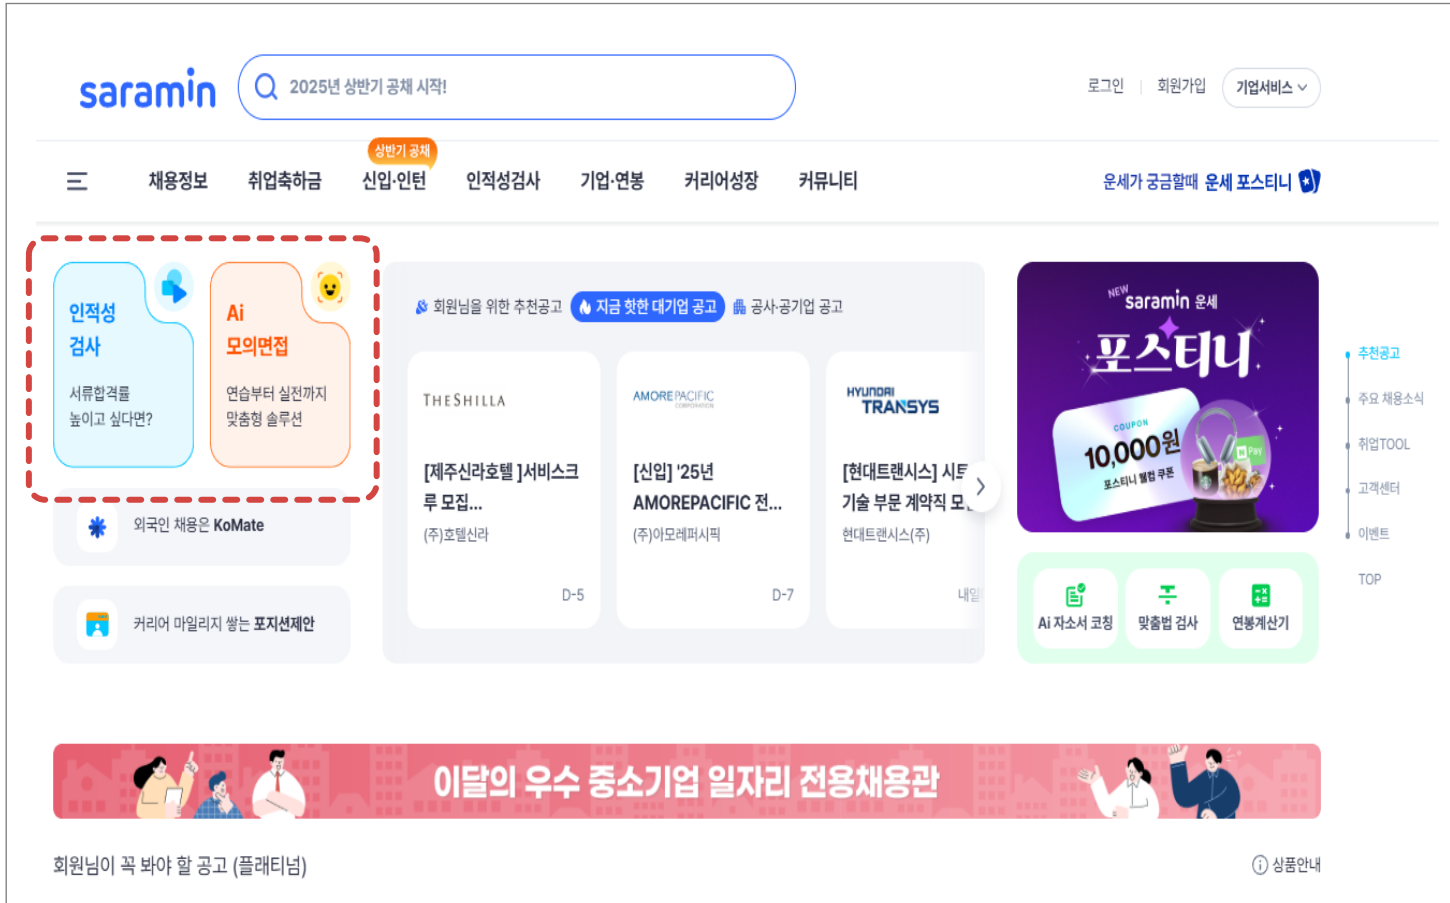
saramin

2025년 상반기 공채 시작!

로그인 | 회원가입 기업서비스

채용정보 취업축하금 상반기 공채 신입·인턴 인적성검사 기업·연봉 커리어성장 커뮤니티

운세가 궁금할때 운세 포스티니

인적성 검사
서류합격률 높이고 싶다면?

Ai 모의면접
연습부터 실전까지 맞춤형 솔루션

외국인 채용은 KoMate

커리어 마일리지 쌓는 포지션제안

회원님을 위한 추천공고 지금 핫한 대기업 공고 공사·공기업 공고

THESHILLA
[제주신라호텔 ]서비스크루 모집...
(주)호텔신라
D-5

AMOREPACIFIC
[신입] '25년 AMOREPACIFIC 전...
(주)아모레퍼시픽
D-7

HYUNDAI TRANSYS
[현대트랜시스] 시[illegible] 기술 부문 계약직 모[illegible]
현대트랜시스(주)
내일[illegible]

NEW saramin 운세
포스티니
COUPON
10,000원
포스티니 웰컴 쿠폰

Ai 자소서 코칭 맞춤법 검사 연봉계산기

추천공고
주요 채용소식
취업TOOL
고객센터
이벤트
TOP

이달의 우수 중소기업 일자리 전용채용관

회원님이 꼭 봐야 할 공고 (플래티넘)

상품안내